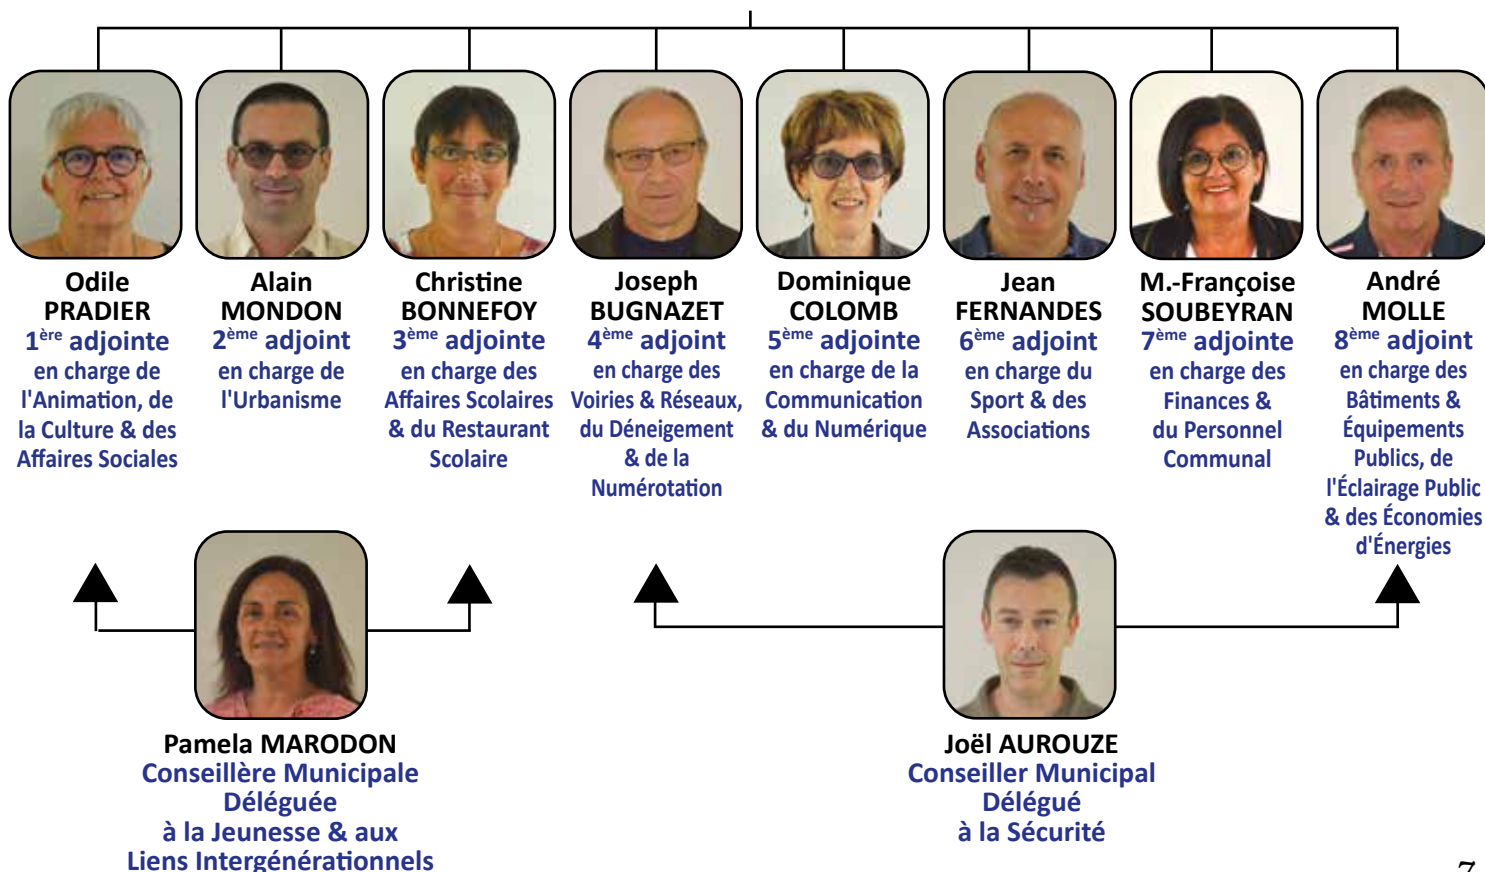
Odile PRADIER
1$^{ère}$ adjointe
en charge de l'Animation, de la Culture & des Affaires Sociales

Alain MONDON
2$^{ème}$ adjoint
en charge de l'Urbanisme

Christine BONNEFOY
3$^{ème}$ adjointe
en charge des Affaires Scolaires & du Restaurant Scolaire

Joseph BUGNAZET
4$^{ème}$ adjoint
en charge des Voiries & Réseaux, du Déneigement & de la Numérotation

Dominique COLOMB
5$^{ème}$ adjointe
en charge de la Communication & du Numérique

Jean FERNANDES
6$^{ème}$ adjoint
en charge du Sport & des Associations

M.-Françoise SOUBEYRAN
7$^{ème}$ adjointe
en charge des Finances & du Personnel Communal

André MOLLE
8$^{ème}$ adjoint
en charge des Bâtiments & Équipements Publics, de l'Éclairage Public & des Économies d'Énergies

Pamela MARODON
Conseillère Municipale Déléguée
à la Jeunesse & aux Liens Intergénérationnels

Joël AUROUZE
Conseiller Municipal Délégué
à la Sécurité

7